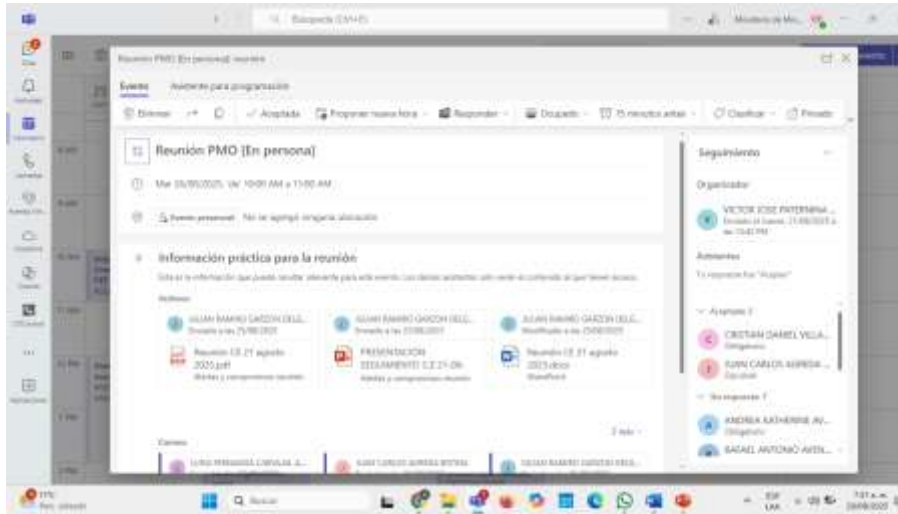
Búsqueda (Ctrl+E)

Ministerio de Min...

Reunión PMO [En persona] - reunión

Evento
Asistente para programación

Eliminar
Aceptada
Proponer nueva hora
Responder
Ocupado
15 minutos antes
Clasificar
Privado

Reunión PMO [En persona]

Mar 26/08/2025, de 10:00 AM a 11:00 AM

Evento presencial   No se agregó ninguna ubicación

Información práctica para la reunión

Esta es la información que puede resultar relevante para este evento. Los demás asistentes solo verán el contenido al que tienen acceso.

Archivos

JULIAN RAMIRO GARZON DELG...
Enviado a las 25/08/2025

Reunión CE 21 agosto 2025.pdf

JULIAN RAMIRO GARZON DELG...
Enviado a las 25/08/2025

PRESENTACION SEGUIMIENTO CE 21-08-

JULIAN RAMIRO GARZON DELG...
Modificado a las 25/08/2025

Reunión CE 21 agosto 2025.docx
SharePoint

Correos

Seguimiento

Organizador

VICTOR JOSE PATERNINA ...

Asistentes

Aceptado 2

CRISTIAN DANIEL VILLA...
Obligatorio

JUAN CARLOS ARREDA...
Opcional

Sin respuesta 7

ANDREA KATHERINE AV...
Obligatorio

RAFAEL ANTONIO AVEN...

Q Buscar